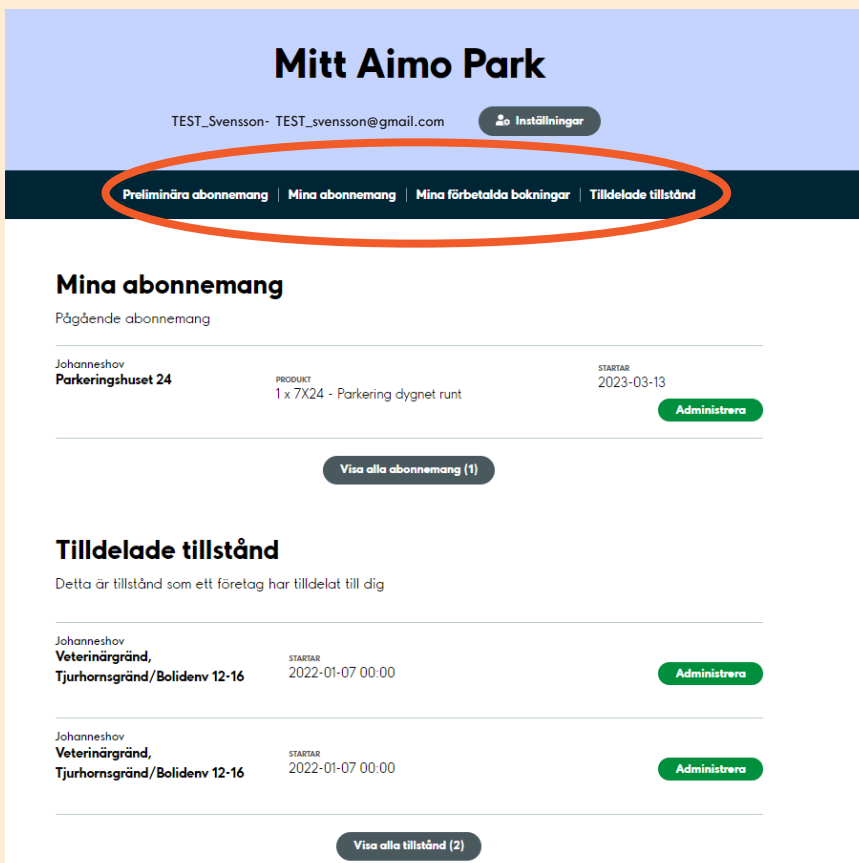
Mitt Aimo Park

TEST_Svensson- TEST_svensson@gmail.com

Inställningar

Preliminära abonnemang | Mina abonnemang | Mina förbetalda bokningar | Tilldelade tillstånd

Mina abonnemang

Pågående abonnemang

Johanneshov
Parkeringshuset 24

PRODUKT
1 x 7X24 - Parkering dygnet runt

STARTAR
2023-03-13

Administrera

Visa alla abonnemang (1)

Tilldelade tillstånd

Detta är tillstånd som ett företag har tilldelat till dig

Johanneshov
Veterinärgränd, Tjurhornsgränd/Bolidenv 12-16

STARTAR
2022-01-07 00:00

Administrera

Johanneshov
Veterinärgränd, Tjurhornsgränd/Bolidenv 12-16

STARTAR
2022-01-07 00:00

Administrera

Visa alla tillstånd (2)